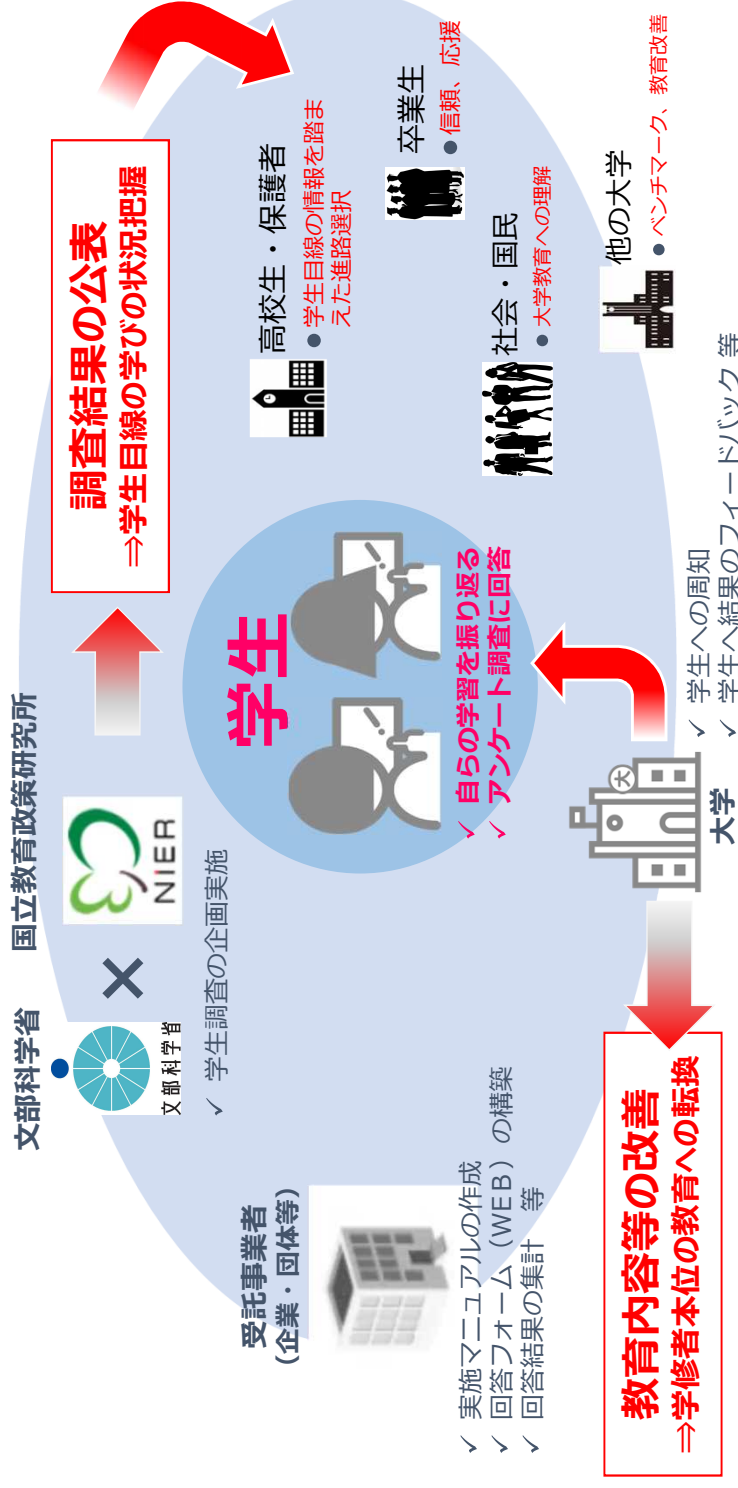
文部科学省 ● 国立教育政策研究所

文部科学省

NIER

✓ 学生調査の企画実施

受託事業者
（企業・団体等）

✓ 実施マニュアルの作成
✓ 回答フォーム（WEB）の構築
✓ 回答結果の集計　等

調査結果の公表
⇒学生目線の学びの状況把握

学生

✓ 自らの学習を振り返る
✓ アンケート調査に回答

高校生・保護者
● 学生目線の情報を踏まえた進路選択

卒業生
● 信頼、応援

社会・国民
● 大学教育への理解

他の大学
● ベンチマーク、教育改善

大学

✓ 学生への周知
✓ 学生へ結果のフィードバック 等

教育内容等の改善
⇒学修者本位の教育への転換